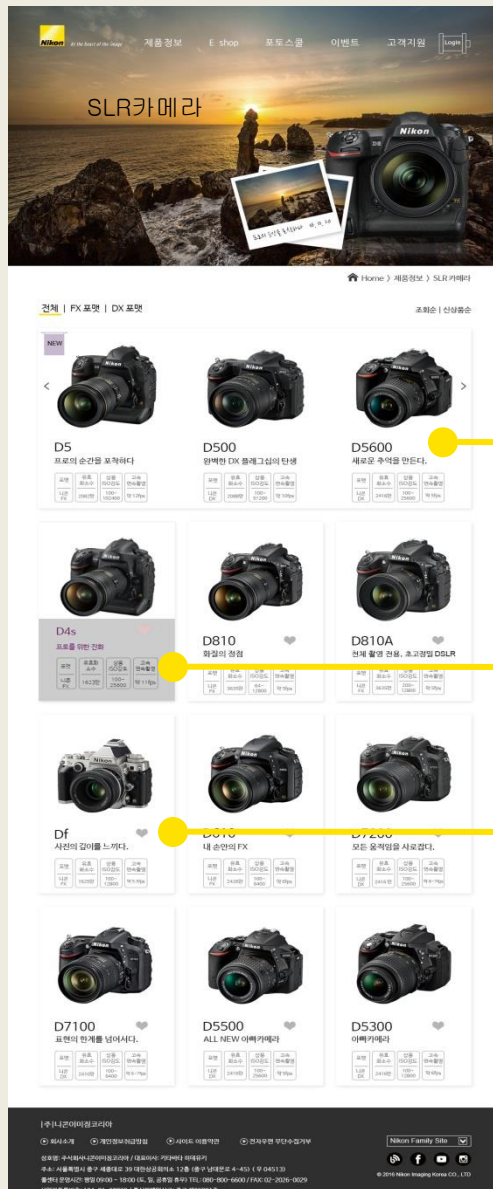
Nikon At the heart of the image

제품정보 E shop 포토스쿨 이벤트 고객지원 Login

SLR카메라

Home > 제품정보 > SLR카메라

전체 | FX 포맷 | DX 포맷

조회순 | 신상품순

NEW

D5
프로의 순간을 포착하다

D500
완벽한 DX 플래그십의 탄생

D5600
새로운 추억을 만든다.

D4s
프로를 위한 진화

D810
화질의 정점

D810A
천체 촬영 전용, 초고정밀 DSLR

Df
사진의 깊이를 느끼다.

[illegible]
내 손안의 FX

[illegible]
모든 움직임을 사로잡다.

D7100
표현의 한계를 넘어서다.

D5500
ALL NEW 이빠카메라

D5300
이빠카메라

(주)니콘이미징코리아

회사소개 개인정보처리방침 사이트 이용약관 전자우편 무단수집거부

Nikon Family Site

© 2016 Nikon Imaging Korea CO., LTD

상호명: 주식회사니콘이미징코리아 / 대표이사: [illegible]
주소: 서울특별시 중구 세종대로 39 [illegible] (우 04513)
콜센터 운영시간: 평일 09:00 ~ 18:00 (토, 일, 공휴일 휴무) TEL: 080-800-6600 / FAX: 02-2026-0029